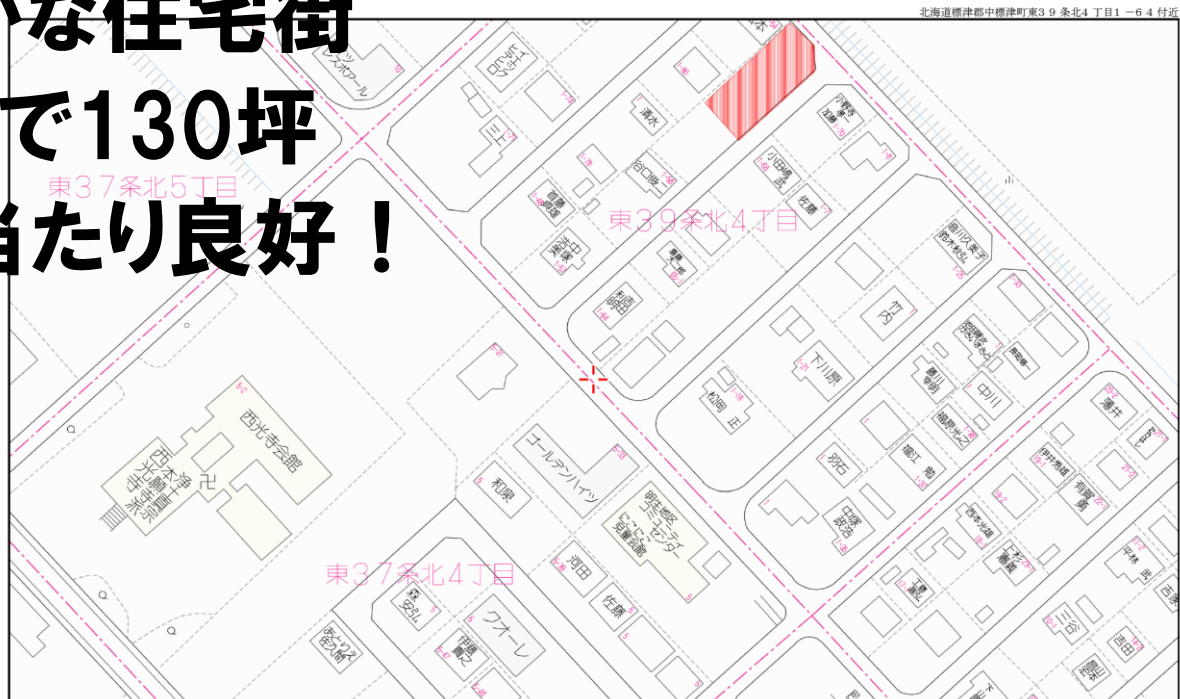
かな住宅街
で130坪
当たり良好！

北海道標津郡中標津町東３９条北４丁目１－６４付近

東３７条北５丁目
東３９条北４丁目
東３７条北４丁目

西光寺会館
西本願寺
光明寺
ゴールデンハイツ
コーポ
清水
谷口
佐藤
竹内
下川原
松岡
中川
砂石
和泉
岡田
佐藤
クオーレ
三上
吉田